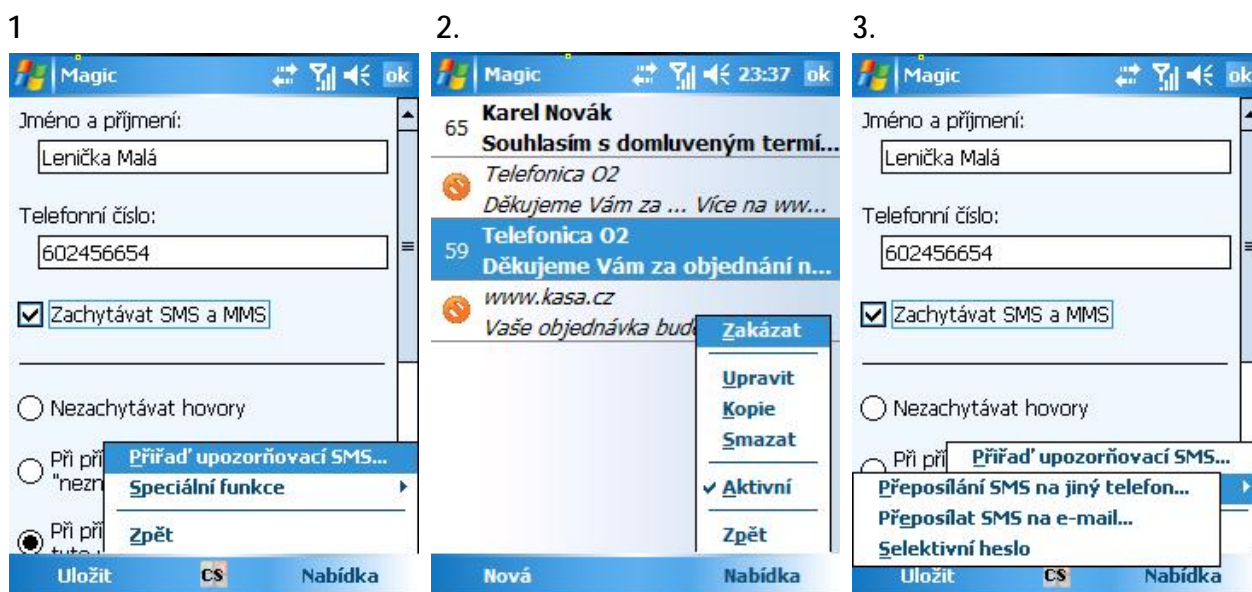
1

Magic ok

Jméno a příjmení:

Lenička Malá

Telefonní číslo:

602456654

Zachytávat SMS a MMS

Nezachytávat hovory

Při pří "nezn

Při pří tuto

Přiřaď upozorňovací SMS...

Speciální funkce

Zpět

Uložit CS Nabídka

2.

Magic 23:37 ok

65 Karel Novák
Souhlasím s domluveným termí...

Telefonica O2
Děkujeme Vám za ... Více na ww...

59 Telefonica O2
Děkujeme Vám za objednání n...

www.kasa.cz
Vaše objednávka bud

Zakázat

Upravit

Kopie

Smazat

Aktivní

Zpět

Nová Nabídka

3.

Magic ok

Jméno a příjmení:

Lenička Malá

Telefonní číslo:

602456654

Zachytávat SMS a MMS

Nezachytávat hovory

Při pří

Přiřaď upozorňovací SMS...

Přeposílání SMS na jiný telefon...

Přeposílat SMS na e-mail...

Selektivní heslo

Uložit CS Nabídka